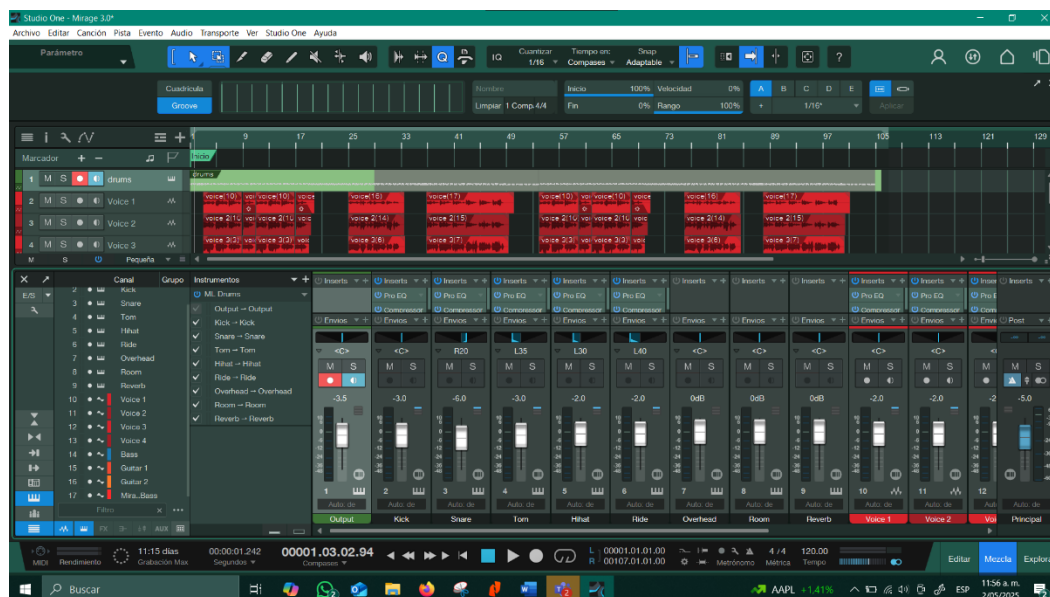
Studio One - Mirage 3.0*

Archivo Editar Canción Pista Evento Audio Transporte Ver Studio One Ayuda

Parámetro

IQ Cuantizar 1/16 Tiempo en: Compases Snap Adaptable

?

Cuadrícula
Groove

Nombre
Limpiar 1 Comp.4/4
Inicio 100% Velocidad 0%
Fin 0% Rango 100%
A B C D E
1/16*
Aplicar

9 17 25 33 41 49 57 65 73 81 89 97 105 113 121 129

Marcador
Inicio

1 M S drums
2 M S Voice 1
3 M S Voice 2
4 M S Voice 3
M S Pequeña

drums
voice 1(10) voic voice 1(10) voic voice 1(6) voice 1(7) voice 1(10) voic voice 1(10) voic voice 1(6) voice 1(7)
voice 2(1) voic voice 2(1) voic voice 2(14) voice 2(15) voice 2(1) voic voice 2(1) voic voice 2(14) voice 2(15)
voice 3(2) voic voice 3(3) voic voice 3(6) voice 3(7) voice 3(2) voic voice 3(3) voic voice 3(6) voice 3(7)

Canal Grupo
2 Kick
3 Snare
4 Tom
5 Hihat
6 Ride
7 Overhead
8 Room
9 Reverb
10 Voice 1
11 Voice 2
12 Voice 3
13 Voice 4
14 Bass
15 Guitar 1
16 Guitar 2
17 Mira...Bass
Filtro

E/S

Instrumentos
MI. Drums
Output → Output
Kick → Kick
Snare → Snare
Tom → Tom
Hihat → Hihat
Ride → Ride
Overhead → Overhead
Room → Room
Reverb → Reverb

Inserts Pro EQ Compressor Envíos Post
<C> R20 L35 L30 L40 <C> <C> <C> <C> <C>
M S
-3.5 -3.0 -6.0 -3.0 -2.0 -2.0 0dB 0dB 0dB -2.0 -2.0 -2 -5.0
1 2 3 4 5 6 7 8 9 10 11 12
Auto: de
Output Kick Snare Tom Hihat Ride Overhead Room Reverb Voice 1 Voice 2 Voi Principal

MIDI Rendimiento 11:15 días Grabación Máx 00:00:01.242 Segundos 00001.03.02.94 Compases L 00001.01.01.00 R 00107.01.01.00 Metrónomo 4 / 4 Métrica 120.00 Tempo Editar Mezcla Explorar

Buscar AAPL +1.41% ESP 11:56 a. m. 2/05/2025